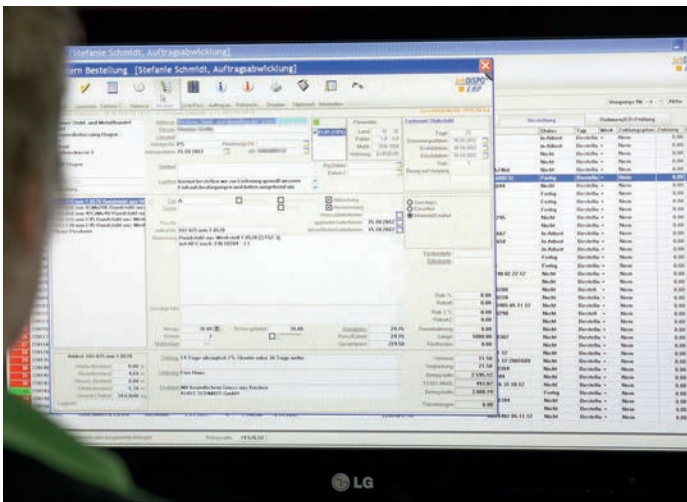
Stefanie Schmidt, Auftragsabwicklung]

tern Bestellung [Stefanie Schmidt, Auftragsabwicklung]

DISPO
ERP

Bestellung

Status | Typ | Fertigung
In Arbeit | Bestellt
In Arbeit | Bestellt
Nicht | Bestellt
Nicht | Bestellt
Fertig | Bestellt
Nicht | Bestellt
Fertig | Bestellt
Fertig | Bestellt
Nicht | Bestellt
Fertig | Bestellt
In Arbeit | Bestellt
In Arbeit | Bestellt
Fertig | Bestellt
Fertig | Bestellt
Nicht | Bestellt
Nicht | Bestellt
Nicht | Bestellt
Nicht | Bestellt
Nicht | Bestellt
Nicht | Bestellt
Nicht | Bestellt
Nicht | Bestellt
Nicht | Bestellt
Fertig | Bestellt
Nicht | Bestellt
Nicht | Bestellt

Neue
Neue
Neue
Neue
Neue

Abholung
Anlieferung

Zahlung: 14 Tage abzüglich 2% Skonto oder 30 Tage netto

Lieferung: Frei Haus

Mit freundlichen Grüßen aus Kirchen
KLAUS SCHMIDT GmbH

Rab %
Rabatt
Rab 2 %
Rabatt2
Frachtkosten
Menge
Summe
Verpackung
Steuer

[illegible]

LG